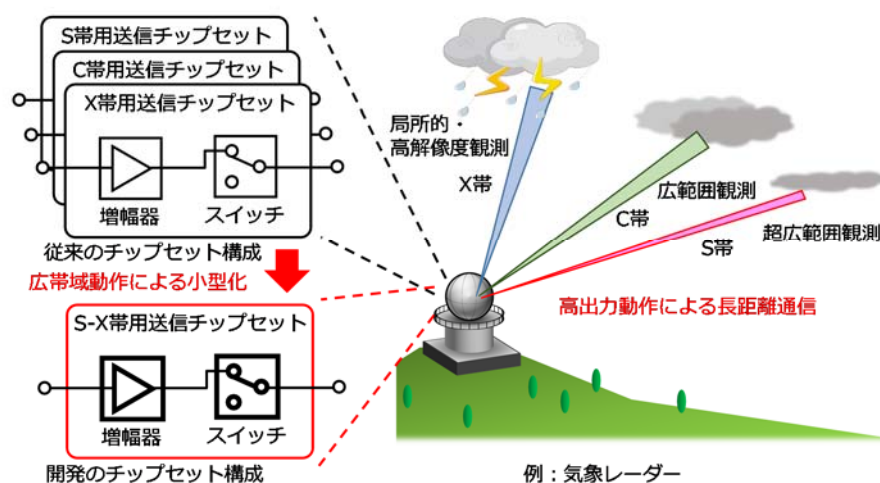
S帯用送信チップセット
C帯用送信チップセット
X帯用送信チップセット
増幅器
スイッチ
従来のチップセット構成
広帯域動作による小型化
S-X帯用送信チップセット
増幅器
スイッチ
開発のチップセット構成

局所的・
高解像度観測
X帯
広範囲観測
C帯
S帯
超広範囲観測
高出力動作による長距離通信
例：気象レーダー